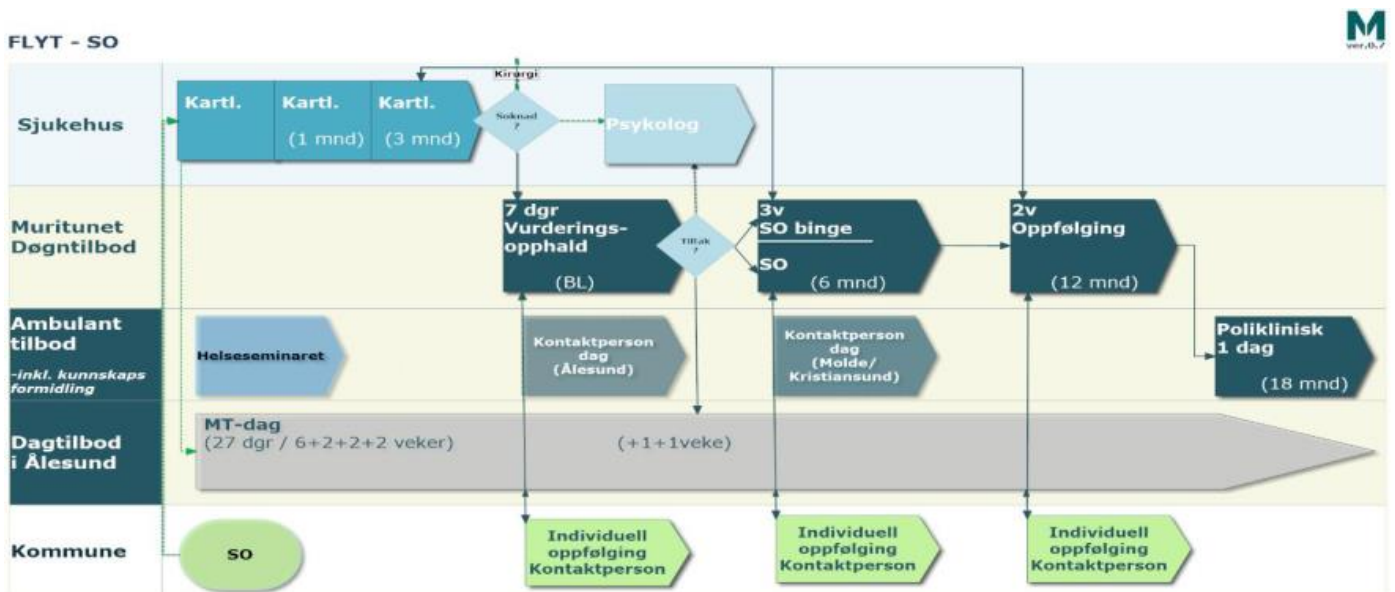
FLYT - SO

M
ver.0.7

Sjukehus

Kartl.

Kartl.
(1 mnd)

Kartl.
(3 mnd)

Kirurgi

Søknad
?

Psykolog

Muritunet
Døgntilbod

7 dgr
Vurderings-
opphald
(BL)

Tiltak
?

3v
SO binge

SO
(6 mnd)

2v
Oppfølging
(12 mnd)

Ambulant
tilbod
-inkl. kunnskaps
formidling

Helseseminaret

Kontaktperson
dag
(Ålesund)

Kontaktperson
dag
(Molde/
Kristiansund)

Poliklinisk
1 dag
(18 mnd)

Dagtilbod
i Ålesund

MT-dag
(27 dgr / 6+2+2+2 veker)

(+1+1veke)

Kommune

SO

Individuell
oppfølging
Kontaktperson

Individuell
oppfølging
Kontaktperson

Individuell
oppfølging
Kontaktperson